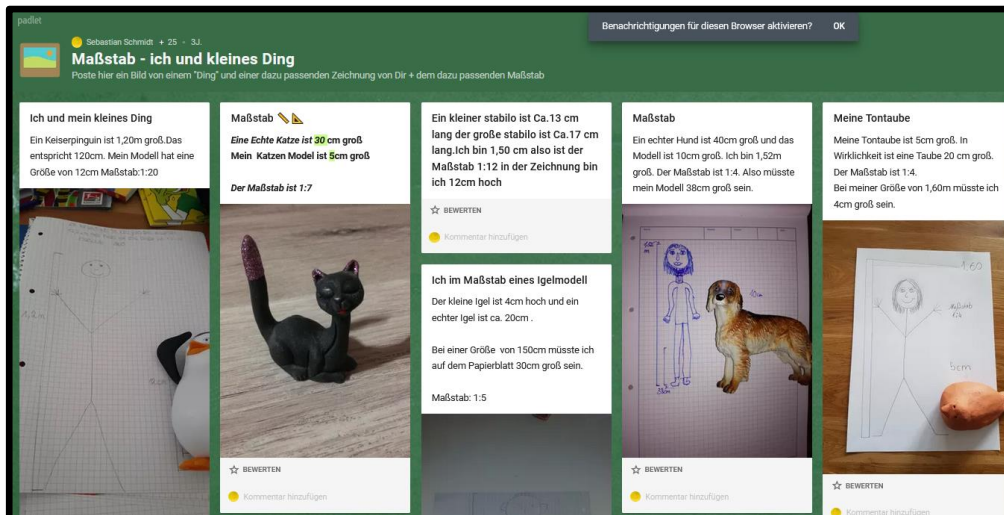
padlet

Sebastian Schmidt + 25 - 3J.

Maßstab - ich und kleines Ding

Poste hier ein Bild von einem "Ding" und einer dazu passenden Zeichnung von Dir + dem dazu passenden Maßstab

Benachrichtigungen für diesen Browser aktivieren? OK

Ich und mein kleines Ding

Ein Keiserpinguin ist 1,20m groß.Das entspricht 120cm. Mein Modell hat eine Größe von 12cm Maßstab:1:20

Maßstab

Eine Echte Katze ist 30 cm groß
Mein Katzen Model ist 5cm groß

Der Maßstab ist 1:7

BEWERTEN

Kommentar hinzufügen

Ein kleiner stabilo ist Ca.13 cm lang der große stabilo ist Ca.17 cm lang.Ich bin 1,50 cm also ist der Maßstab 1:12 in der Zeichnung bin ich 12cm hoch

BEWERTEN

Kommentar hinzufügen

Ich im Maßstab eines Igelmodell

Der kleine Igel ist 4cm hoch und ein echter Igel ist ca. 20cm .

Bei einer Größe von 150cm müsste ich auf dem Papierblatt 30cm groß sein.

Maßstab: 1:5

Maßstab

Ein echter Hund ist 40cm groß und das Modell ist 10cm groß. Ich bin 1,52m groß. Der Maßstab ist 1:4. Also müsste mein Modell 38cm groß sein.

BEWERTEN

Kommentar hinzufügen

Meine Tontaube

Meine Tontaube ist 5cm groß. In Wirklichkeit ist eine Taube 20 cm groß. Der Maßstab ist 1:4.
Bei meiner Größe von 1,60m müsste ich 4cm groß sein.

1:60

5cm

BEWERTEN

Kommentar hinzufügen